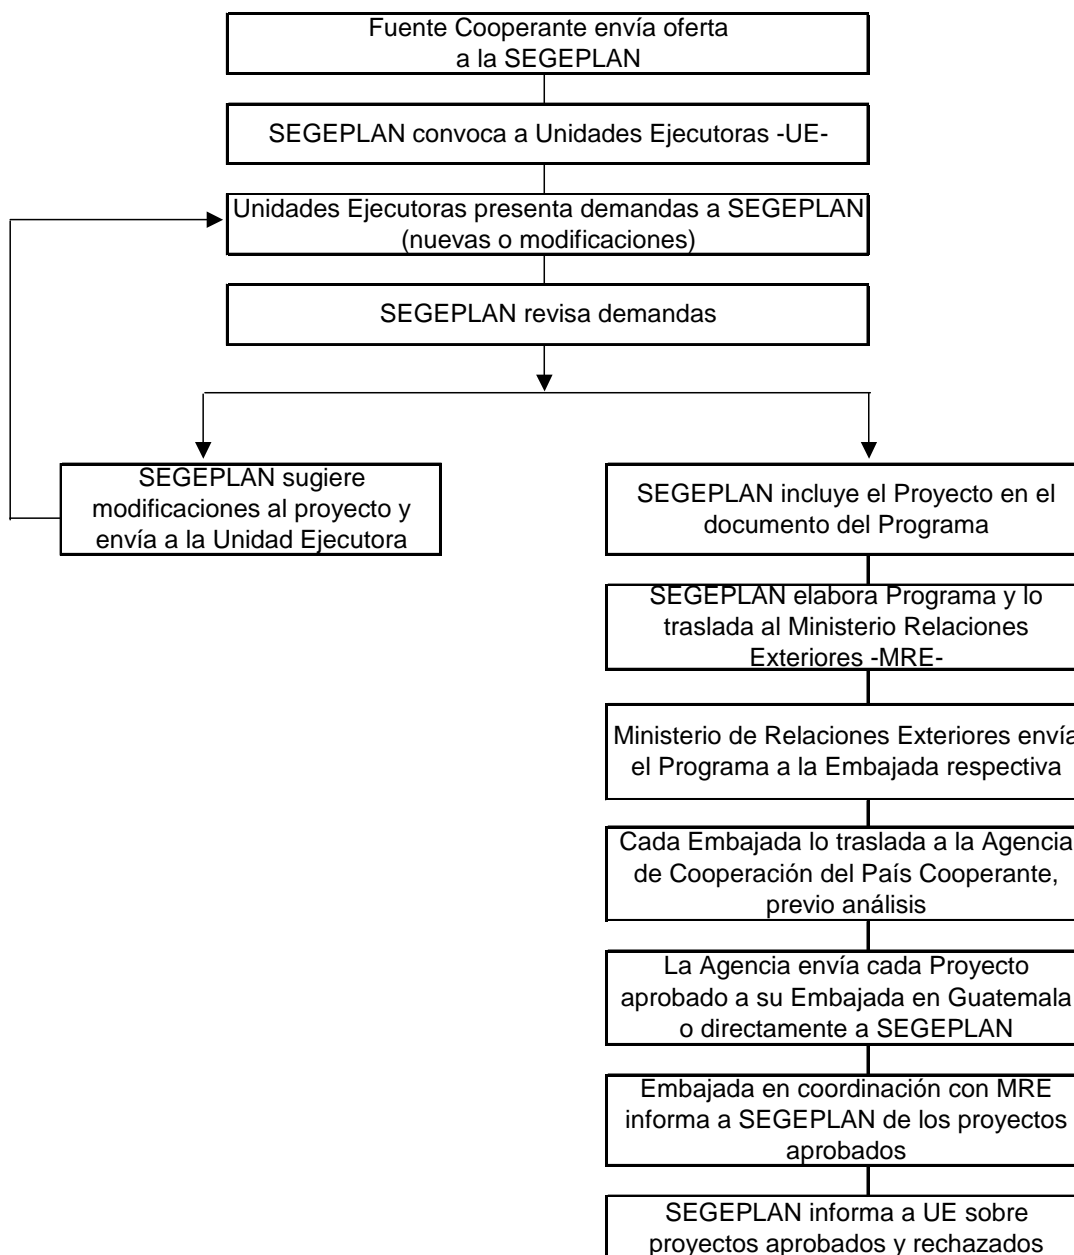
Fuente Cooperante envía oferta a la SEGEPLAN

SEGEPLAN convoca a Unidades Ejecutoras -UE-

Unidades Ejecutoras presenta demandas a SEGEPLAN (nuevas o modificaciones)

SEGEPLAN revisa demandas

SEGEPLAN sugiere modificaciones al proyecto y envía a la Unidad Ejecutora

SEGEPLAN incluye el Proyecto en el documento del Programa

SEGEPLAN elabora Programa y lo traslada al Ministerio Relaciones Exteriores -MRE-

Ministerio de Relaciones Exteriores envía el Programa a la Embajada respectiva

Cada Embajada lo traslada a la Agencia de Cooperación del País Cooperante, previo análisis

La Agencia envía cada Proyecto aprobado a su Embajada en Guatemala o directamente a SEGEPLAN

Embajada en coordinación con MRE informa a SEGEPLAN de los proyectos aprobados

SEGEPLAN informa a UE sobre proyectos aprobados y rechazados